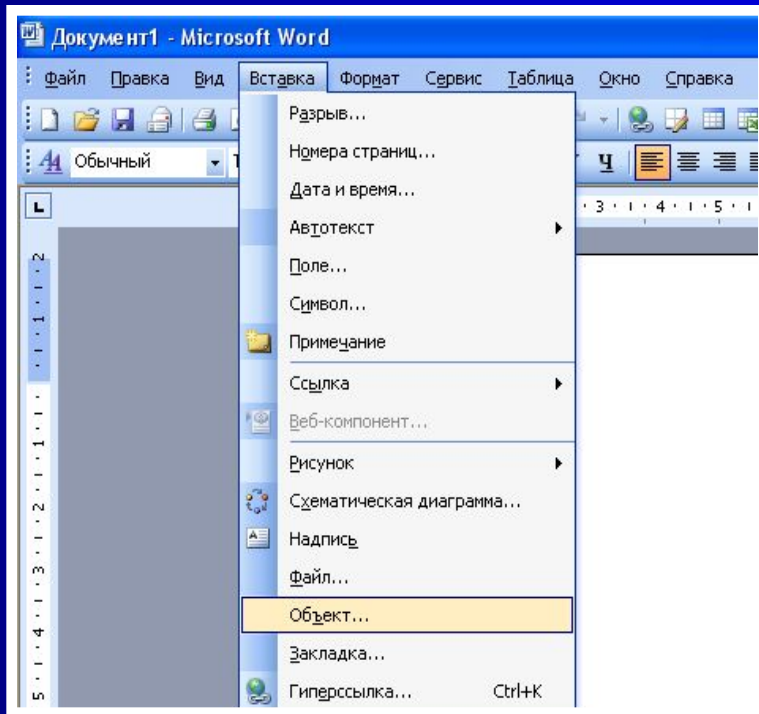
Документ1 - Microsoft Word

Файл Правка Вид Вставка Формат Сервис Таблица Окно Справка

Обычный

Ч

Разрыв...
Номера страниц...
Дата и время...
Автотекст
Поле...
Символ...
Примечание
Ссылка
Веб-компонент...
Рисунок
Схематическая диаграмма...
Надпись
Файл...
Объект...
Закладка...
Гиперссылка... Ctrl+K

· 3 · · · 4 · · · 5 ·

2 · · · 1 · · · · · · 1 · · · 2 · · · 3 · · · 4 · · · 5